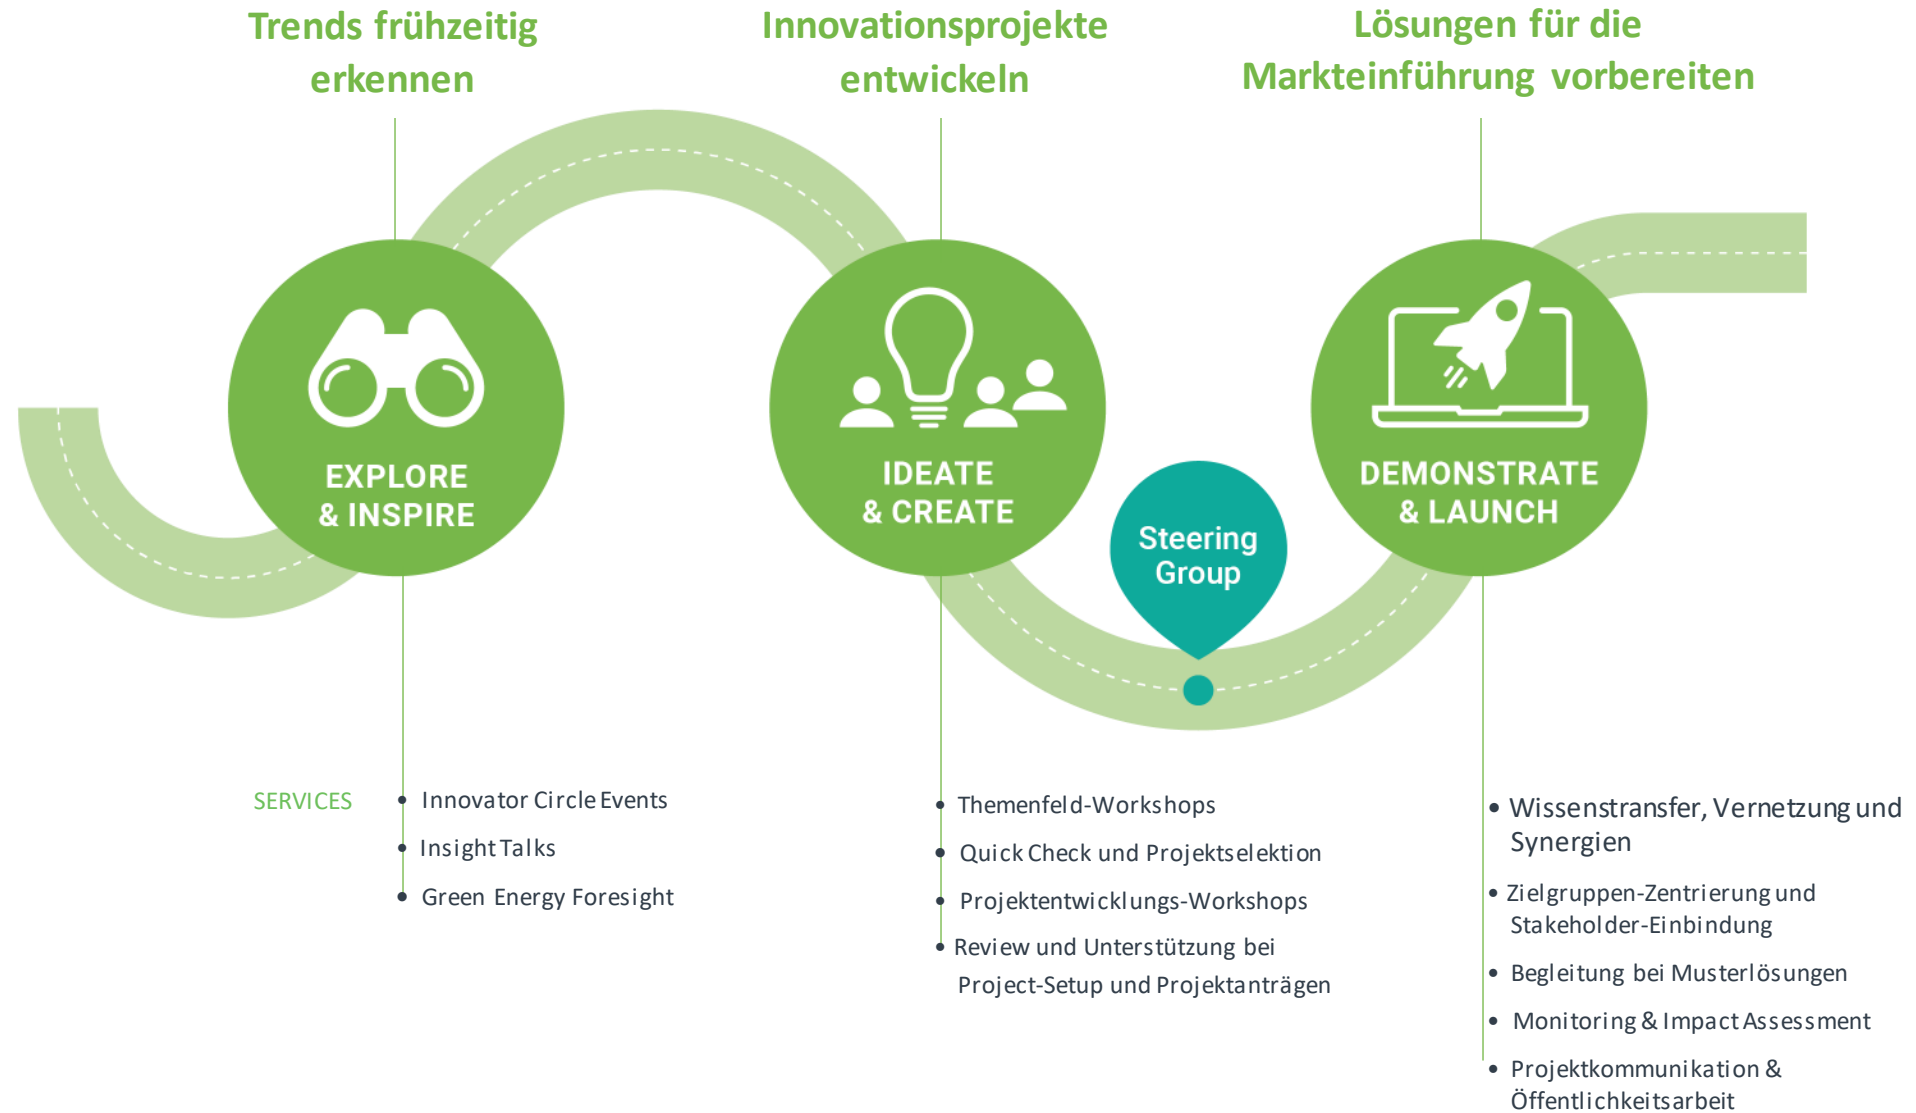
Trends frühzeitig erkennen

Innovationsprojekte entwickeln

Lösungen für die Markteinführung vorbereiten

EXPLORE & INSPIRE

IDEATE & CREATE

Steering Group

DEMONSTRATE & LAUNCH

SERVICES

- Innovator Circle Events
- Insight Talks
- Green Energy Foresight

- Themenfeld-Workshops
- Quick Check und Projektselektion
- Projektentwicklungs-Workshops
- Review und Unterstützung bei Project-Setup und Projektanträgen

- Wissenstransfer, Vernetzung und Synergien
- Zielgruppen-Zentrierung und Stakeholder-Einbindung
- Begleitung bei Musterlösungen
- Monitoring & Impact Assessment
- Projektkommunikation & Öffentlichkeitsarbeit